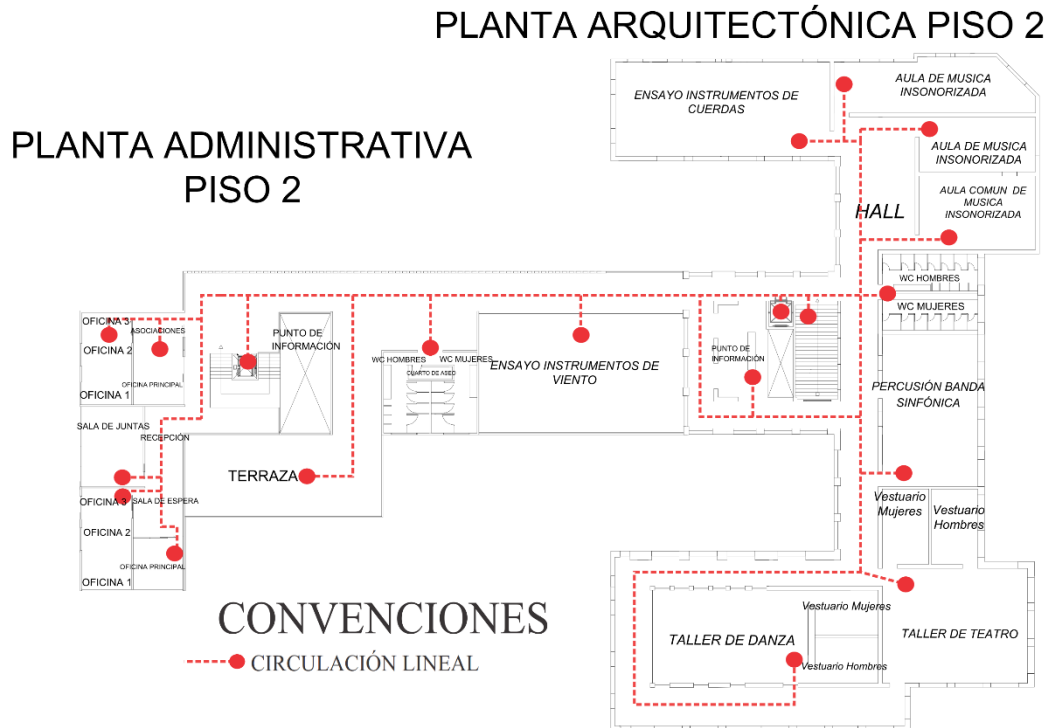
PLANTA ARQUITECTÓNICA PISO 2

PLANTA ADMINISTRATIVA PISO 2

ENSAYO INSTRUMENTOS DE CUERDAS

AULA DE MUSICA INSONORIZADA

AULA DE MUSICA INSONORIZADA

AULA COMUN DE MUSICA INSONORIZADA

HALL

WC HOMBRES

WC MUJERES

OFICINA 3

ASOCIACIONES

OFICINA 2

OFICINA PRINCIPAL

OFICINA 1

PUNTO DE INFORMACIÓN

WC HOMBRES

WC MUJERES

CUARTO DE ASEO

ENSAYO INSTRUMENTOS DE VIENTO

PUNTO DE INFORMACIÓN

PERCUSIÓN BANDA SINFÓNICA

SALA DE JUNTAS

RECEPCIÓN

TERRAZA

OFICINA 3

SALA DE ESPERA

OFICINA 2

OFICINA PRINCIPAL

OFICINA 1

Vestuario Mujeres

Vestuario Hombres

CONVENCIONES

CIRCULACIÓN LINEAL

Vestuario Mujeres

TALLER DE DANZA

TALLER DE TEATRO

Vestuario Hombres